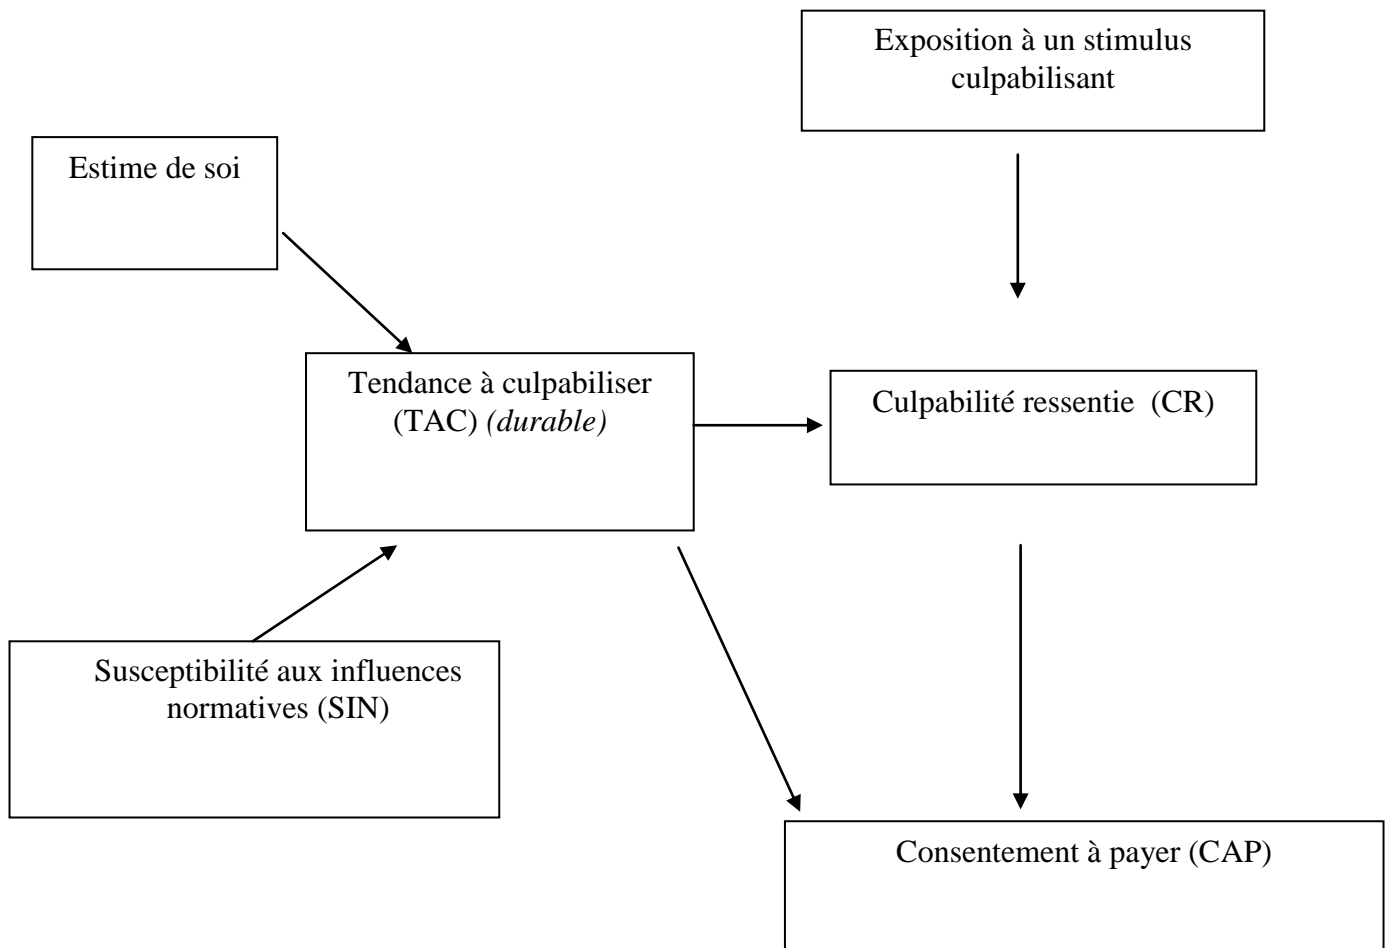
Exposition à un stimulus culpabilisant

Estime de soi

Tendance à culpabiliser (TAC) *(durable)*

Culpabilité ressentie (CR)

Susceptibilité aux influences normatives (SIN)

Consentement à payer (CAP)